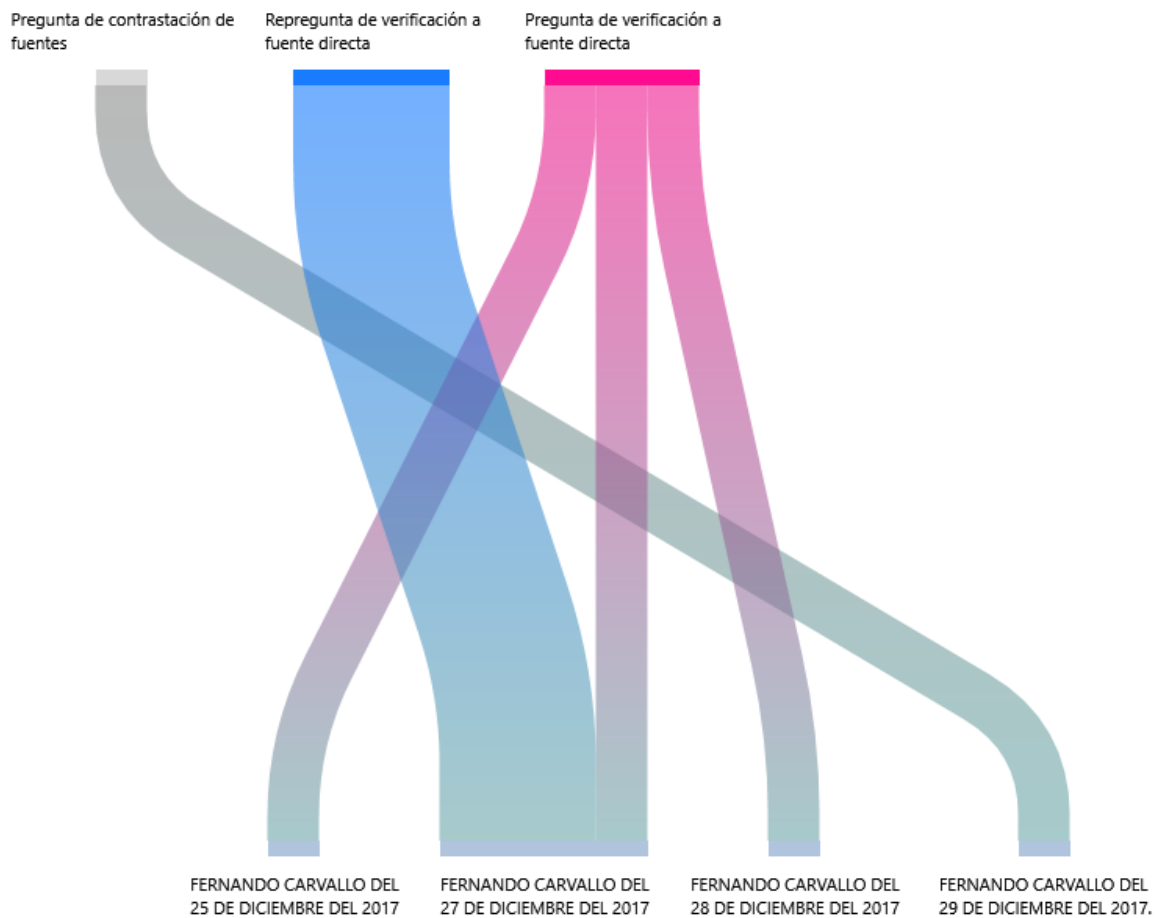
Pregunta de contrastación de fuentes

Repregunta de verificación a fuente directa

Pregunta de verificación a fuente directa

FERNANDO CARVALLO DEL 25 DE DICIEMBRE DEL 2017

FERNANDO CARVALLO DEL 27 DE DICIEMBRE DEL 2017

FERNANDO CARVALLO DEL 28 DE DICIEMBRE DEL 2017

FERNANDO CARVALLO DEL 29 DE DICIEMBRE DEL 2017.